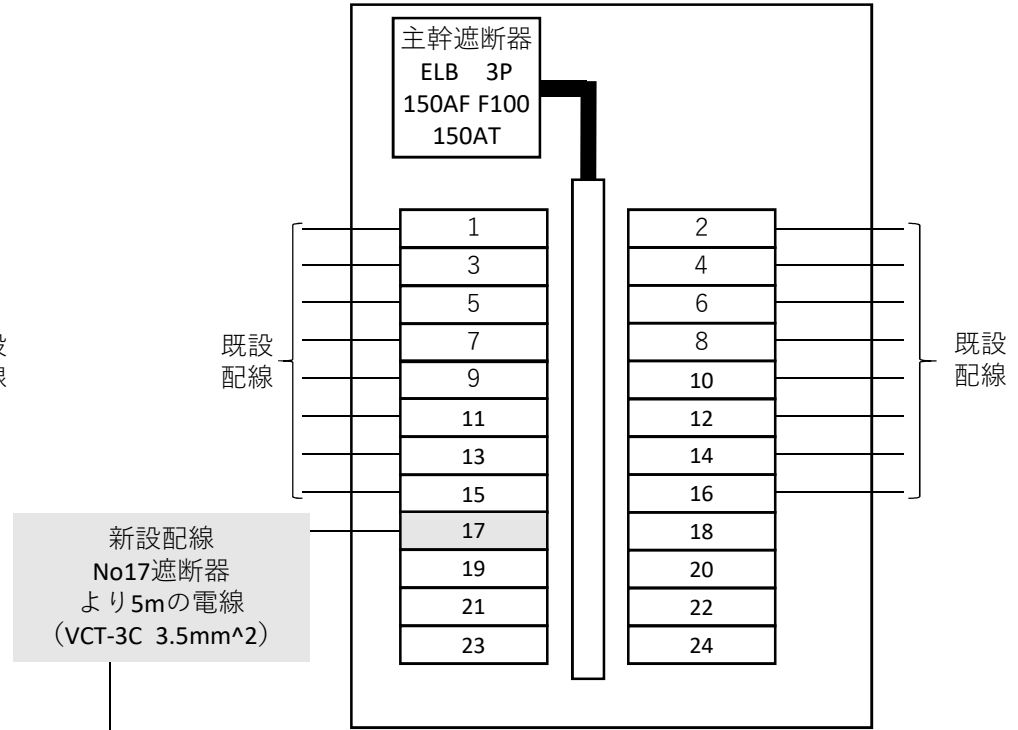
主幹遮断器
ELB 3P
150AF F100
150AT

設
線

既設
配線

| 1 | 2 |
|---|---|
| 3 | 4 |
| 5 | 6 |
| 7 | 8 |
| 9 | 10 |
| 11 | 12 |
| 13 | 14 |
| 15 | 16 |
| 17 | 18 |
| 19 | 20 |
| 21 | 22 |
| 23 | 24 |

既設
配線

新設配線
No17遮断器
より5mの電線
（VCT-3C 3.5mm^2）